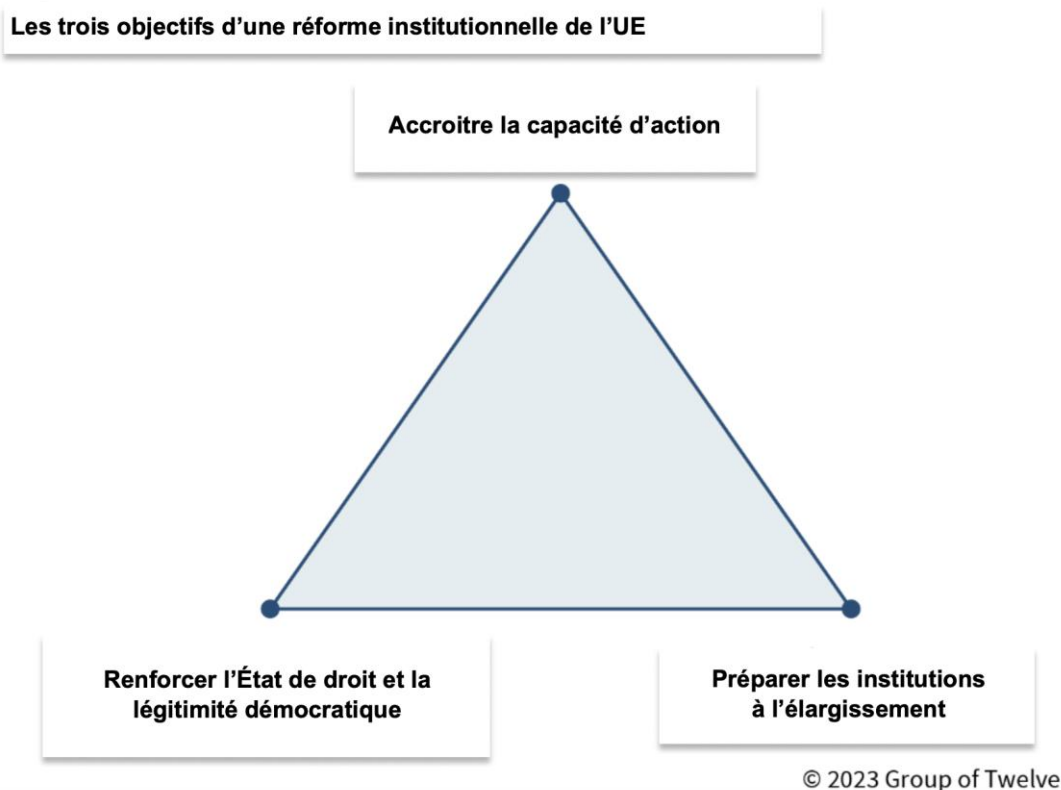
Les trois objectifs d’une réforme institutionnelle de l’UE

Accroitre la capacité d’action

Renforcer l’État de droit et la légitimité démocratique

Préparer les institutions à l’élargissement

© 2023 Group of Twelve